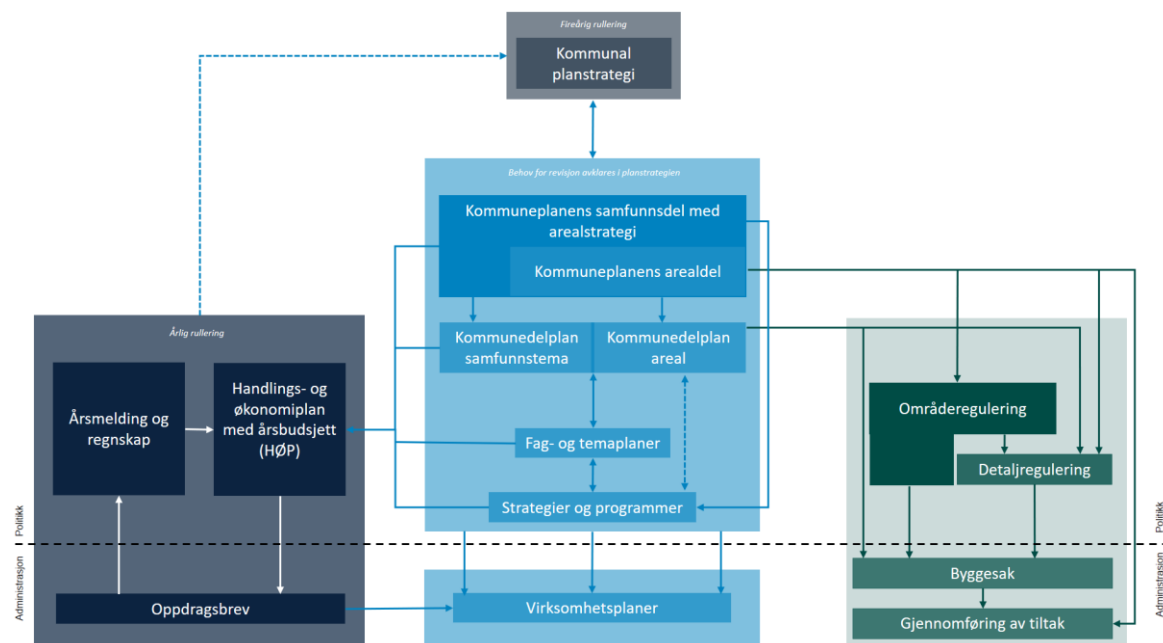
Fireårig rullering

Kommunal planstrategi

Behov for revisjon avklares i planstrategien

Kommuneplanens samfunnsdel med arealstrategi

Kommuneplanens arealdel

Kommunedelplan samfunnstema

Kommunedelplan areal

Fag- og temaplaner

Strategier og programmer

Virksomhetsplaner

Årlig rullering

Årsmelding og regnskap

Handlings- og økonomiplan med årsbudsjett (HØP)

Oppdragsbrev

Områderegulering

Detaljregulering

Byggesak

Gjennomføring av tiltak

Politikk

Administrasjon

Politikk

Administrasjon